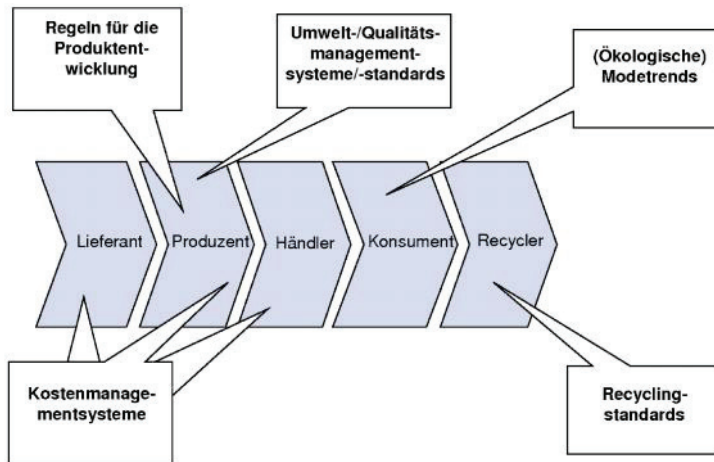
Regeln für die Produktentwicklung

Umwelt-/Qualitätsmanagementsysteme/-standards

(Ökologische) Modetrends

Lieferant

Produzent

Händler

Konsument

Recycler

Kostenmanagementsysteme

Recyclingstandards